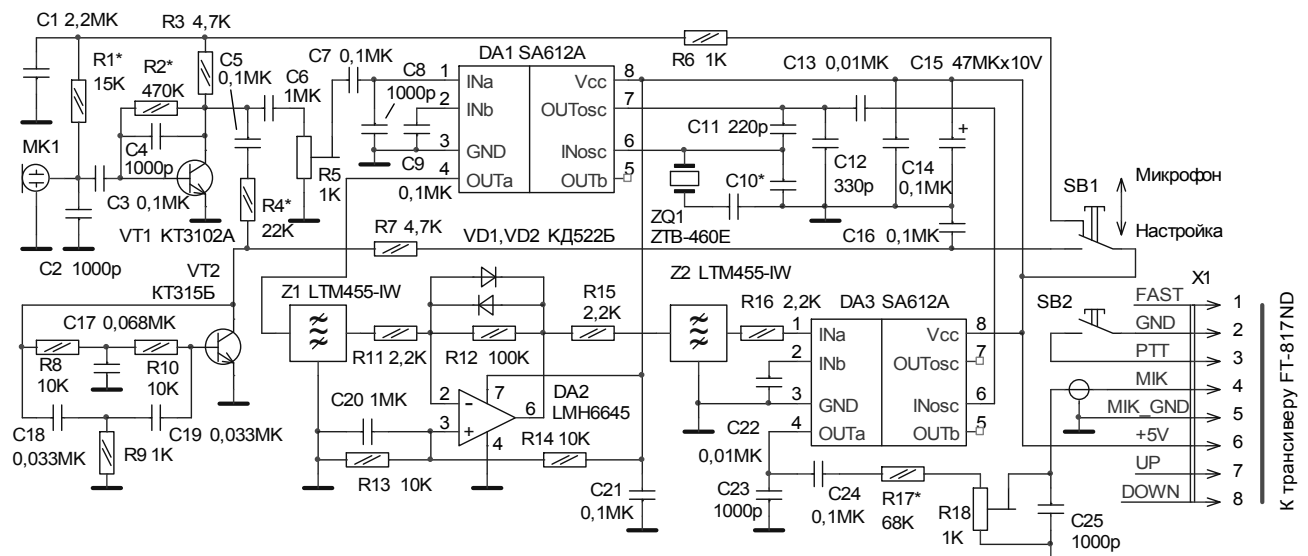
C1 2,2MK
R3 4,7K
R6 1K
C13 0,01MK
C15 47MKx10V
R1* 15K
R2* 470K
C5 0,1MK
C6 1MK
C7 0,1MK
C8 1000p
DA1 SA612A
INa
INb
GND
OUTa
Vcc
OUTosc
INosc
OUTb
1
2
3
4
8
7
6
5
C11 220p
C12 330p
C14 0,1MK
+
MK1
C4 1000p
C3 0,1MK
VT1 KT3102A
R4* 22K
R5 1K
C9
0,1MK
C10*
ZQ1 ZTB-460E
SB1
Микрофон
Настройка
C2 1000p
R7 4,7K
VD1,VD2 КД522Б
C16 0,1MK
VT2 KT315Б
Z1 LTM455-IW
Z2 LTM455-IW
C17 0,068MK
R8 10K
R10 10K
C18 0,033MK
R9 1K
C19 0,033MK
R11 2,2K
R12 100K
R15 2,2K
R16 2,2K
DA3 SA612A
INa
INb
GND
OUTa
Vcc
OUTosc
INosc
OUTb
1
2
3
4
8
7
6
5
SB2
X1
FAST 1
GND 2
PTT 3
MIK 4
MIK_GND 5
+5V 6
UP 7
DOWN 8
К трансиверу FT-817ND
2
7
6
3
4
-
+
DA2 LMH6645
C20 1MK
R13 10K
R14 10K
C21 0,1MK
C22 0,01MK
C23 1000p
C24 0,1MK
R17* 68K
R18 1K
C25 1000p